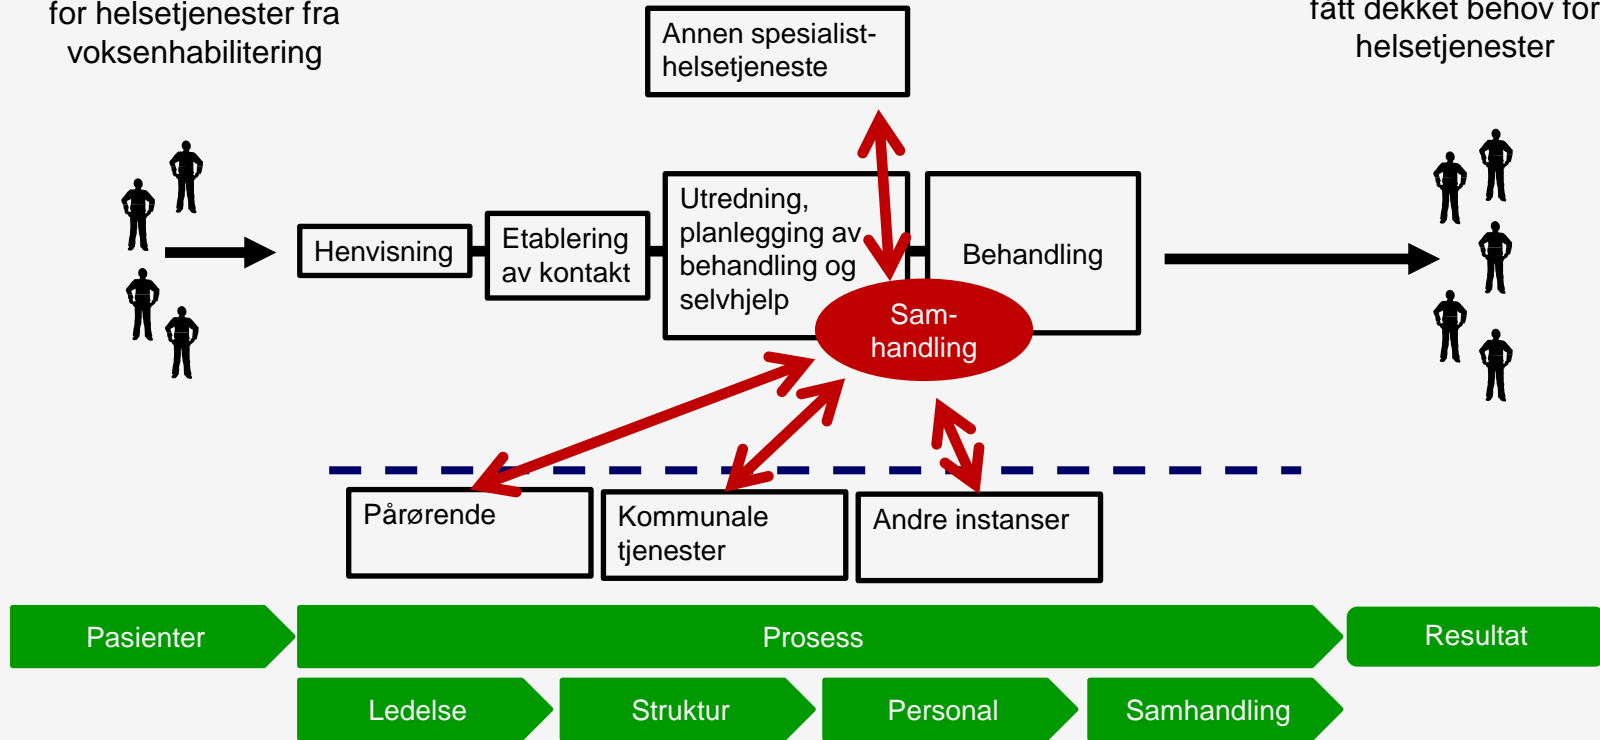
for helsetjenester fra voksenhabilitering

Annen spesialist-helsetjeneste

fått dekket behov for helsetjenester

Henvisning

Etablering av kontakt

Utredning, planlegging av behandling og selvhjelp

Behandling

Sam-handling

Pårørende

Kommunale tjenester

Andre instanser

Pasienter

Prosess

Resultat

Ledelse

Struktur

Personal

Samhandling